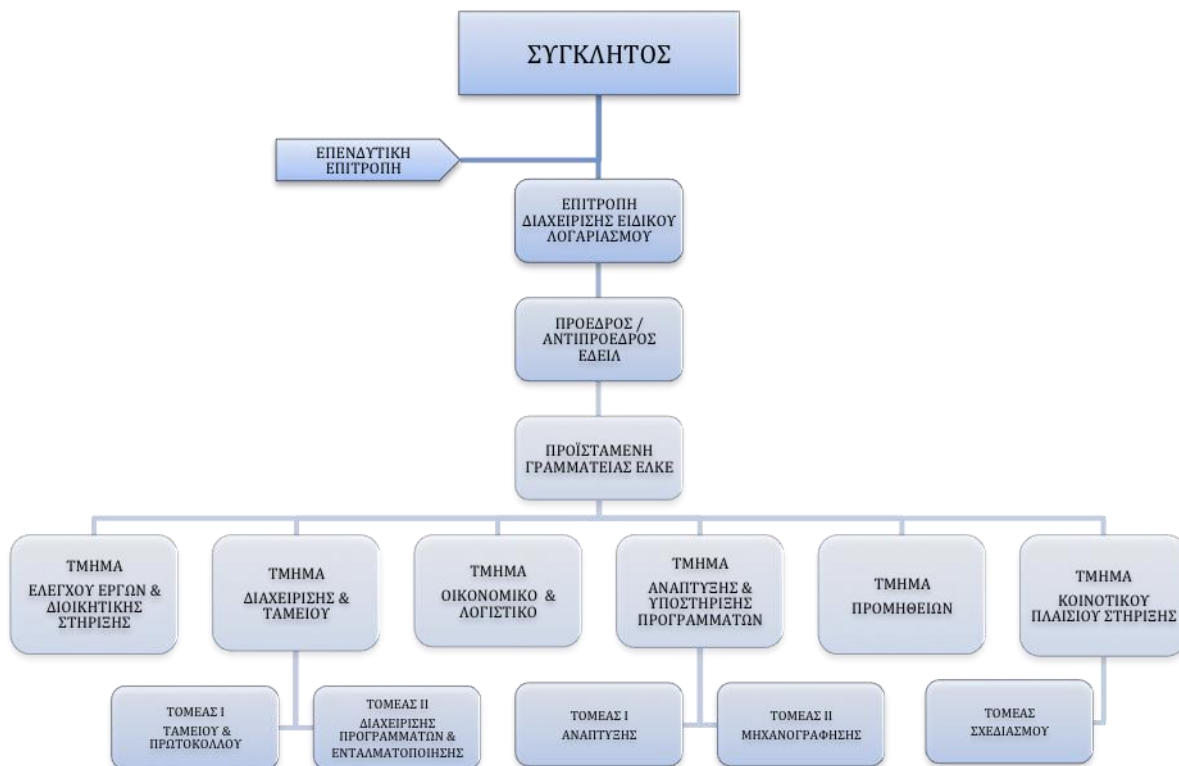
ΣΥΓΚΛΗΤΟΣ

ΕΠΕΝΔΥΤΙΚΗ ΕΠΙΤΡΟΠΗ

ΕΠΙΤΡΟΠΗ ΔΙΑΧΕΙΡΙΣΗΣ ΕΙΔΙΚΟΥ ΛΟΓΑΡΙΑΣΜΟΥ

ΠΡΟΕΔΡΟΣ / ΑΝΤΙΠΡΟΕΔΡΟΣ ΕΔΕΙΛ

ΠΡΟΪΣΤΑΜΕΝΗ ΓΡΑΜΜΑΤΕΙΑΣ ΕΛΚΕ

ΤΜΗΜΑ ΕΛΕΓΧΟΥ ΕΡΓΩΝ & ΔΙΟΙΚΗΤΙΚΗΣ ΣΤΗΡΙΞΗΣ

ΤΜΗΜΑ ΔΙΑΧΕΙΡΙΣΗΣ & ΤΑΜΕΙΟΥ

ΤΜΗΜΑ ΟΙΚΟΝΟΜΙΚΟ & ΛΟΓΙΣΤΙΚΟ

ΤΜΗΜΑ ΑΝΑΠΤΥΞΗΣ & ΥΠΟΣΤΗΡΙΞΗΣ ΠΡΟΓΡΑΜΜΑΤΩΝ

ΤΜΗΜΑ ΠΡΟΜΗΘΕΙΩΝ

ΤΜΗΜΑ ΚΟΙΝΟΤΙΚΟΥ ΠΛΑΙΣΙΟΥ ΣΤΗΡΙΞΗΣ

ΤΟΜΕΑΣ Ι ΤΑΜΕΙΟΥ & ΠΡΩΤΟΚΟΛΛΟΥ

ΤΟΜΕΑΣ ΙΙ ΔΙΑΧΕΙΡΙΣΗΣ ΠΡΟΓΡΑΜΜΑΤΩΝ & ΕΝΤΑΛΜΑΤΟΠΟΙΗΣΗΣ

ΤΟΜΕΑΣ Ι ΑΝΑΠΤΥΞΗΣ

ΤΟΜΕΑΣ ΙΙ ΜΗΧΑΝΟΓΡΑΦΗΣΗΣ

ΤΟΜΕΑΣ ΣΧΕΔΙΑΣΜΟΥ